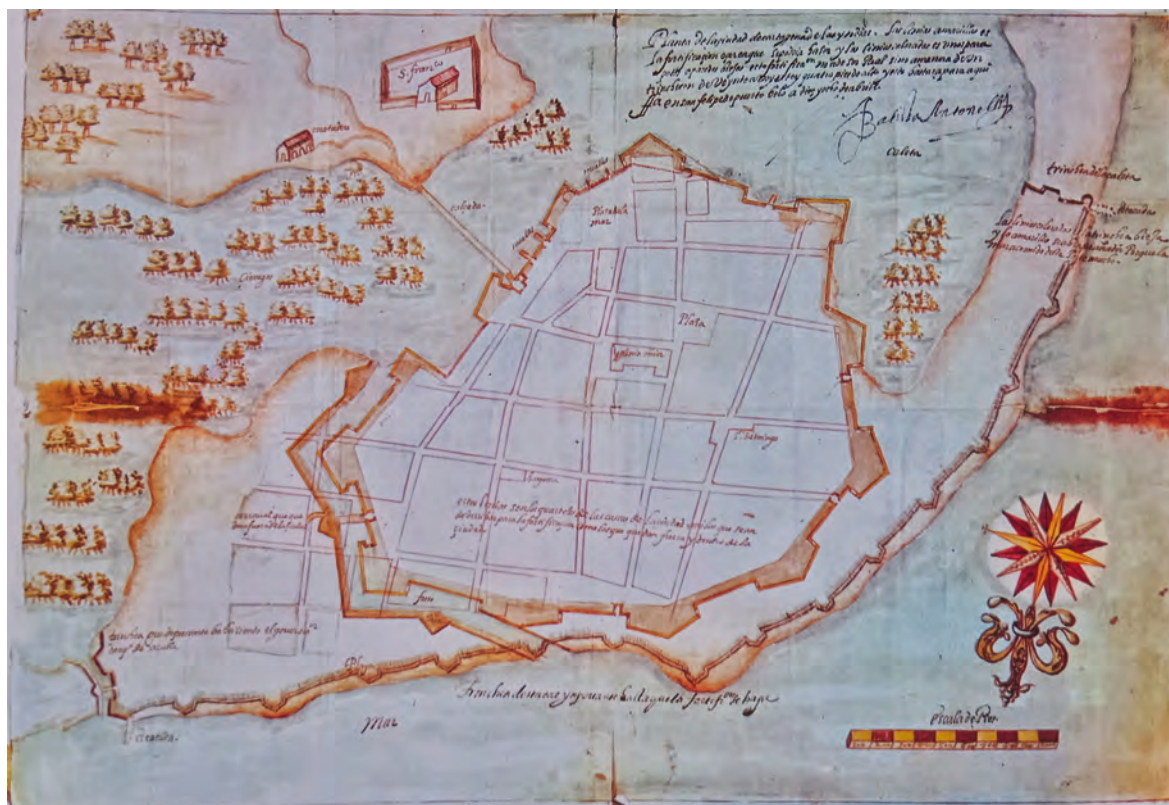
Planta de la ciudad de Cartagena de las yndias. Su cerca amarilla es la fortificacion que agora se pide se haga y lo colorado es lo que para poner aparte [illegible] y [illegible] tiene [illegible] de Real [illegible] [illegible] quatro pies de alto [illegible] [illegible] Cartagena a dos de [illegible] de 1600

Batista Antonelli

S. francisco

Cienaga

Plaça

Yglesia mayor

S. Domingo

Mar

Escala de Pies

trinchera de la caleta

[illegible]